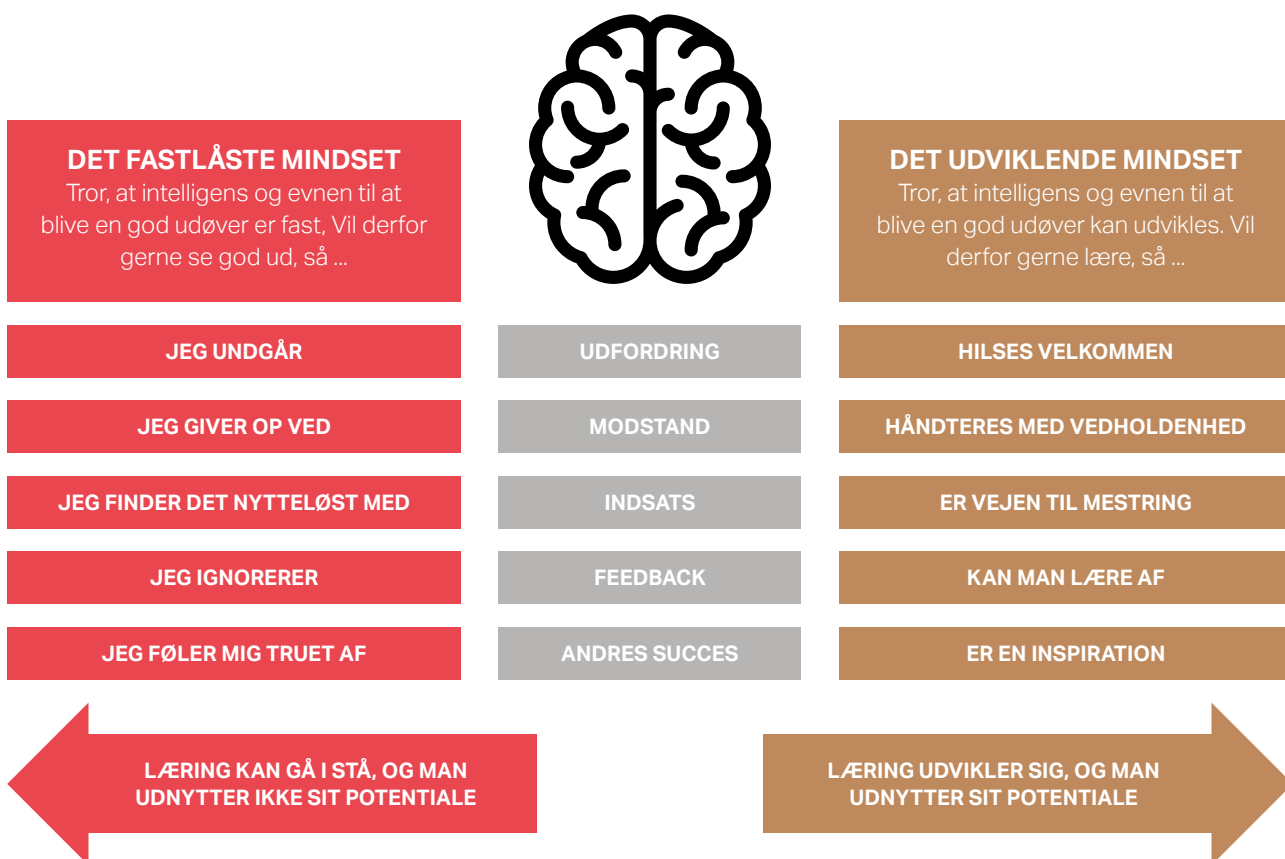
DET FASTLÅSTE MINDSET
Tror, at intelligens og evnen til at blive en god udøver er fast, Vil derfor gerne se god ud, så ...

DET UDVIKLENDE MINDSET
Tror, at intelligens og evnen til at blive en god udøver kan udvikles. Vil derfor gerne lære, så ...

| JEG UNDGÅR | UDFORDRING | HILSES VELKOMMEN |
|---|---|---|
| JEG GIVER OP VED | MODSTAND | HÅNDTERES MED VEDHOLDENHED |
| JEG FINDER DET NYTTELØST MED | INDSATS | ER VEJEN TIL MESTRING |
| JEG IGNORERER | FEEDBACK | KAN MAN LÆRE AF |
| JEG FØLER MIG TRUET AF | ANDRES SUCCES | ER EN INSPIRATION |

LÆRING KAN GÅ I STÅ, OG MAN UDNYTTER IKKE SIT POTENTIALE

LÆRING UDVIKLER SIG, OG MAN UDNYTTER SIT POTENTIALE